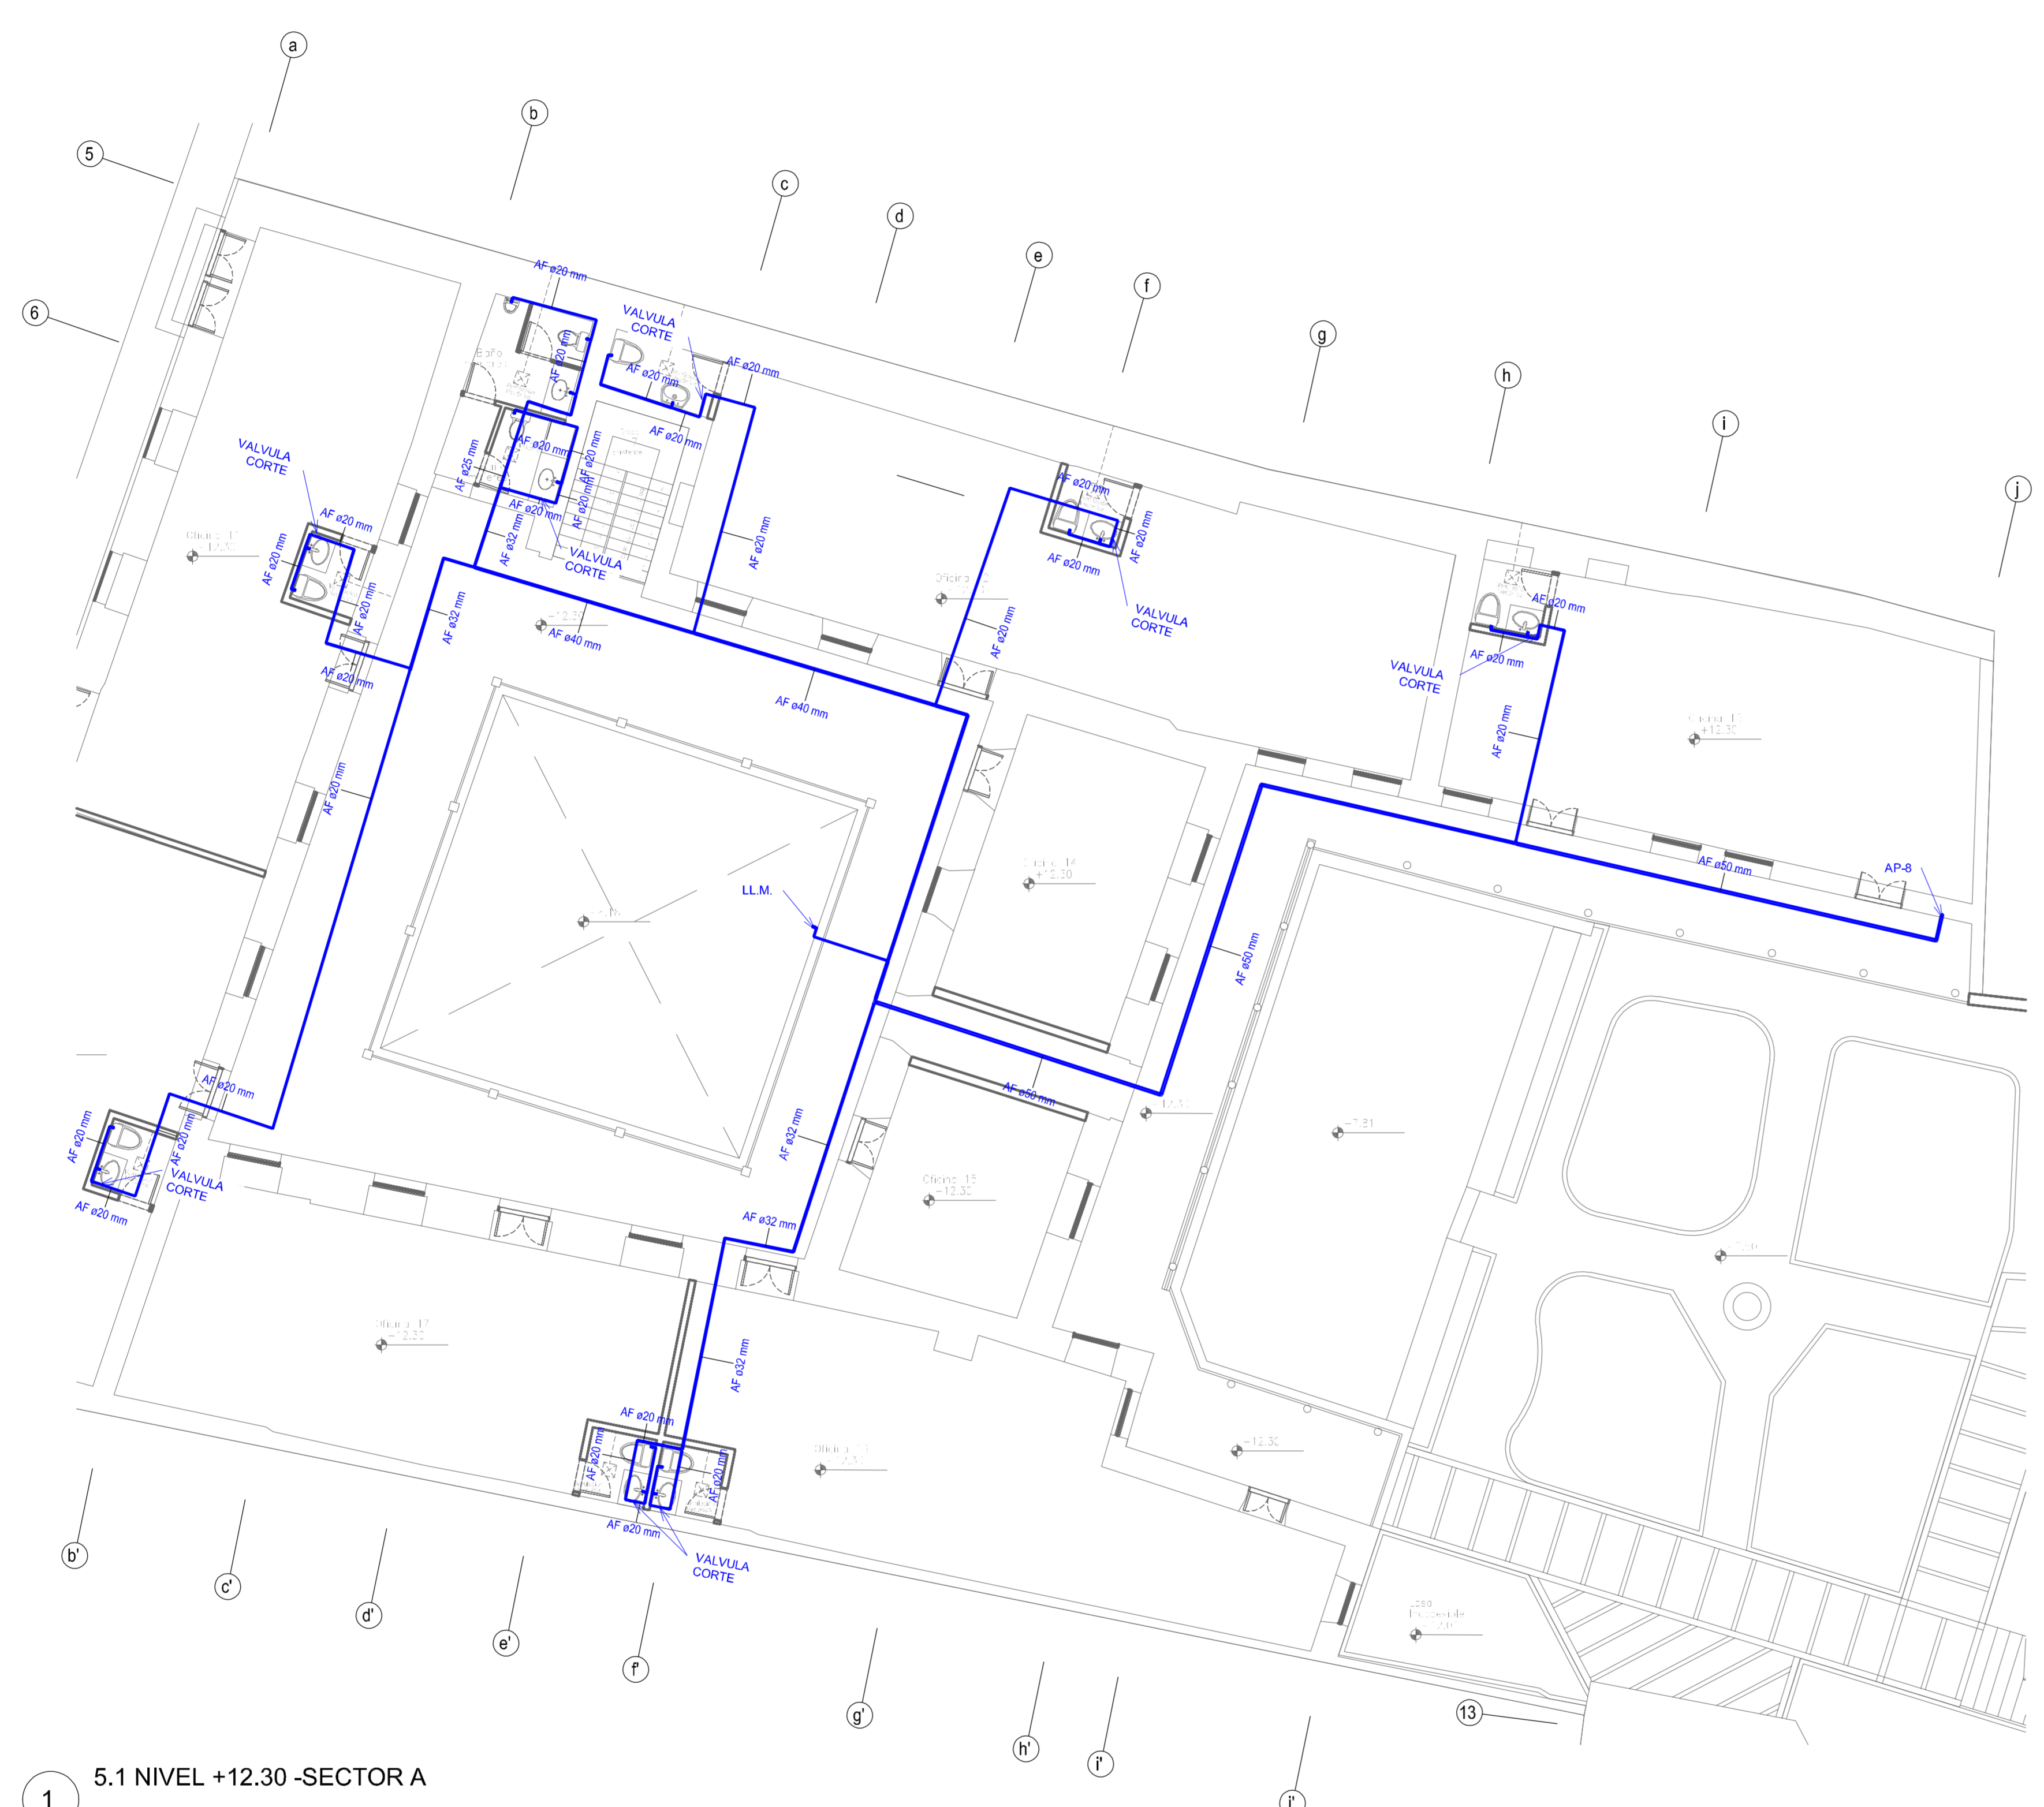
a
b
c
d
e
f
g
h
i
j
5
6
AF ø20 mm
VALVULA CORTE
AF ø20 mm
AF ø20 mm
AF ø20 mm
AF ø20 mm
AF ø25 mm
AF ø20 mm
AF ø20 mm
AF ø20 mm
AF ø32 mm
VALVULA CORTE
AF ø20 mm
VALVULA CORTE
AF ø20 mm
AF ø20 mm
AF ø20 mm
AF ø32 mm
AF ø40 mm
AF ø20 mm
AF ø40 mm
AF ø20 mm
AF ø20 mm
AF ø20 mm
VALVULA CORTE
AF ø20 mm
VALVULA CORTE
AF ø20 mm
AF ø20 mm
AF ø20 mm
LL.M.
AF ø50 mm
AP-8
AF ø50 mm
AF ø50 mm
AF ø20 mm
AF ø20 mm
AF ø20 mm
VALVULA CORTE
AF ø20 mm
AF ø32 mm
AF ø32 mm
AF ø32 mm
AF ø20 mm
AF ø20 mm
AF ø20 mm
AF ø20 mm
VALVULA CORTE
b'
c'
d'
e'
f'
g'
h'
i'
13
j'
1
5.1 NIVEL +12.30 -SECTOR A